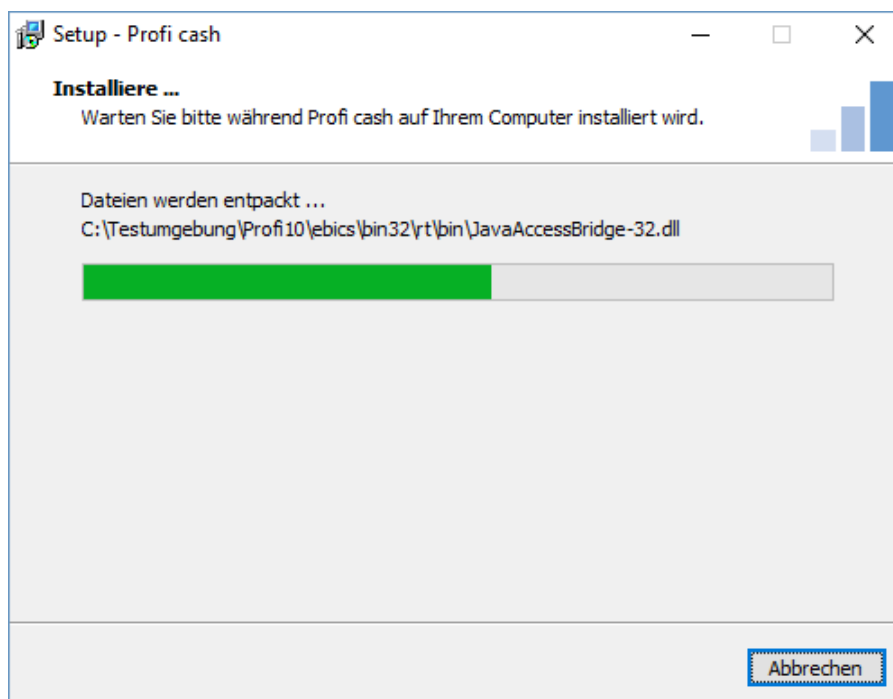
Setup - Profi cash

Installiere ...
Warten Sie bitte während Profi cash auf Ihrem Computer installiert wird.

Dateien werden entpackt ...
C:\Testumgebung\Profi10\ebics\bin32\rt\bin\JavaAccessBridge-32.dll

Abbrechen